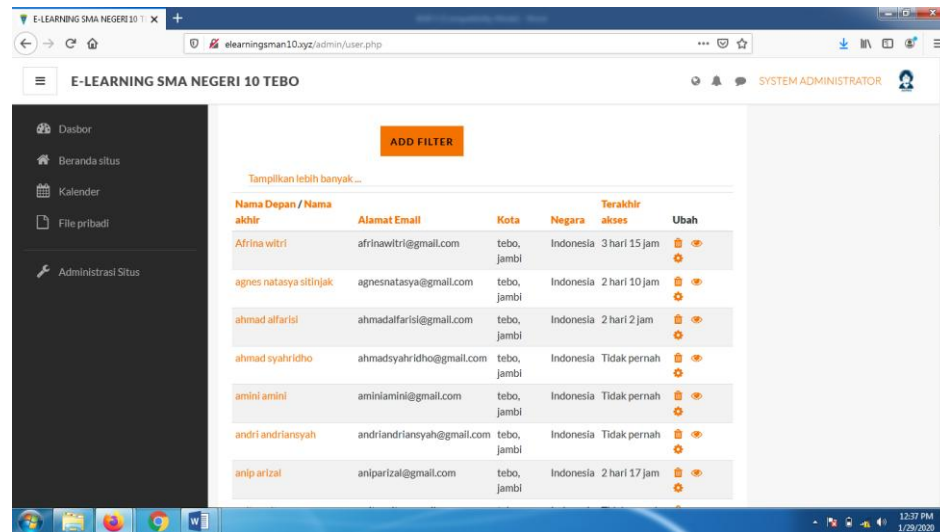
E-LEARNING SMA NEGERI 10 T ×
+
elearningsman10.xyz/admin/user.php
E-LEARNING SMA NEGERI 10 TEBO
SYSTEM ADMINISTRATOR

Dasbor
Beranda situs
Kalender
File pribadi
Administrasi Situs

ADD FILTER

Tampilkan lebih banyak ...

| Nama Depan / Nama akhir | Alamat Email | Kota | Negara | Terakhir akses | Ubah |
|---|---|---|---|---|---|
| Afrina witri | afrinawitri@gmail.com | tebo, jambi | Indonesia | 3 hari 15 jam | |
| agnes natasya sitinjak | agnesnatasya@gmail.com | tebo, jambi | Indonesia | 2 hari 10 jam | |
| ahmad alfarisi | ahmadalfarisi@gmail.com | tebo, jambi | Indonesia | 2 hari 2 jam | |
| ahmad syahridho | ahmadsyahridho@gmail.com | tebo, jambi | Indonesia | Tidak pernah | |
| amini amini | aminiamini@gmail.com | tebo, jambi | Indonesia | Tidak pernah | |
| andri andriansyah | andriandriansyah@gmail.com | tebo, jambi | Indonesia | Tidak pernah | |
| anip arizal | aniparizal@gmail.com | tebo, jambi | Indonesia | 2 hari 17 jam | |

12:37 PM
1/29/2020